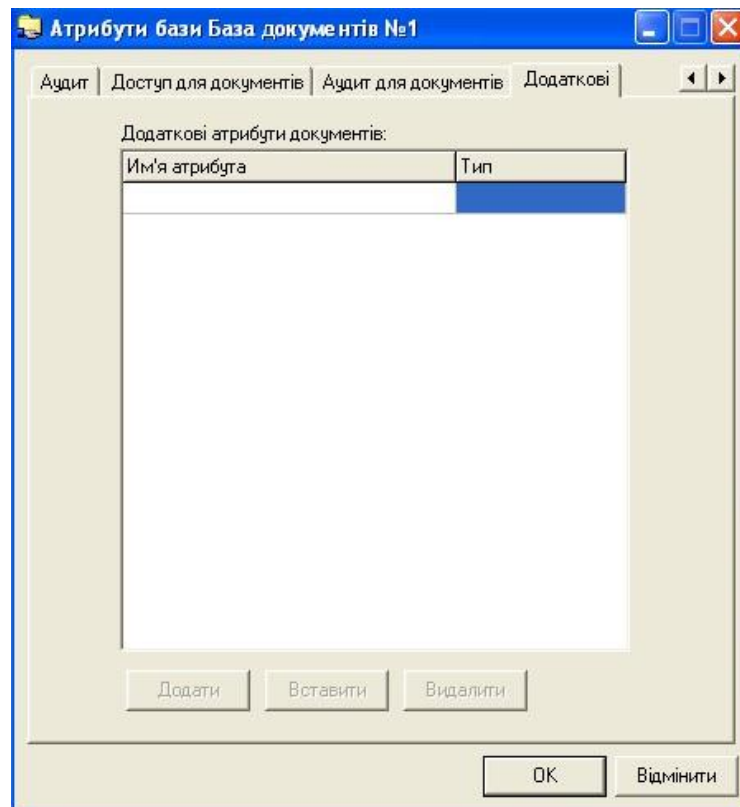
Атрибути бази База документів №1

Аудит | Доступ для документів | Аудит для документів | Додаткові

Додаткові атрибути документів:

| Им'я атрибута | Тип |
|---|---|
| | |

Додати Вставити Видалити

OK Відмінити